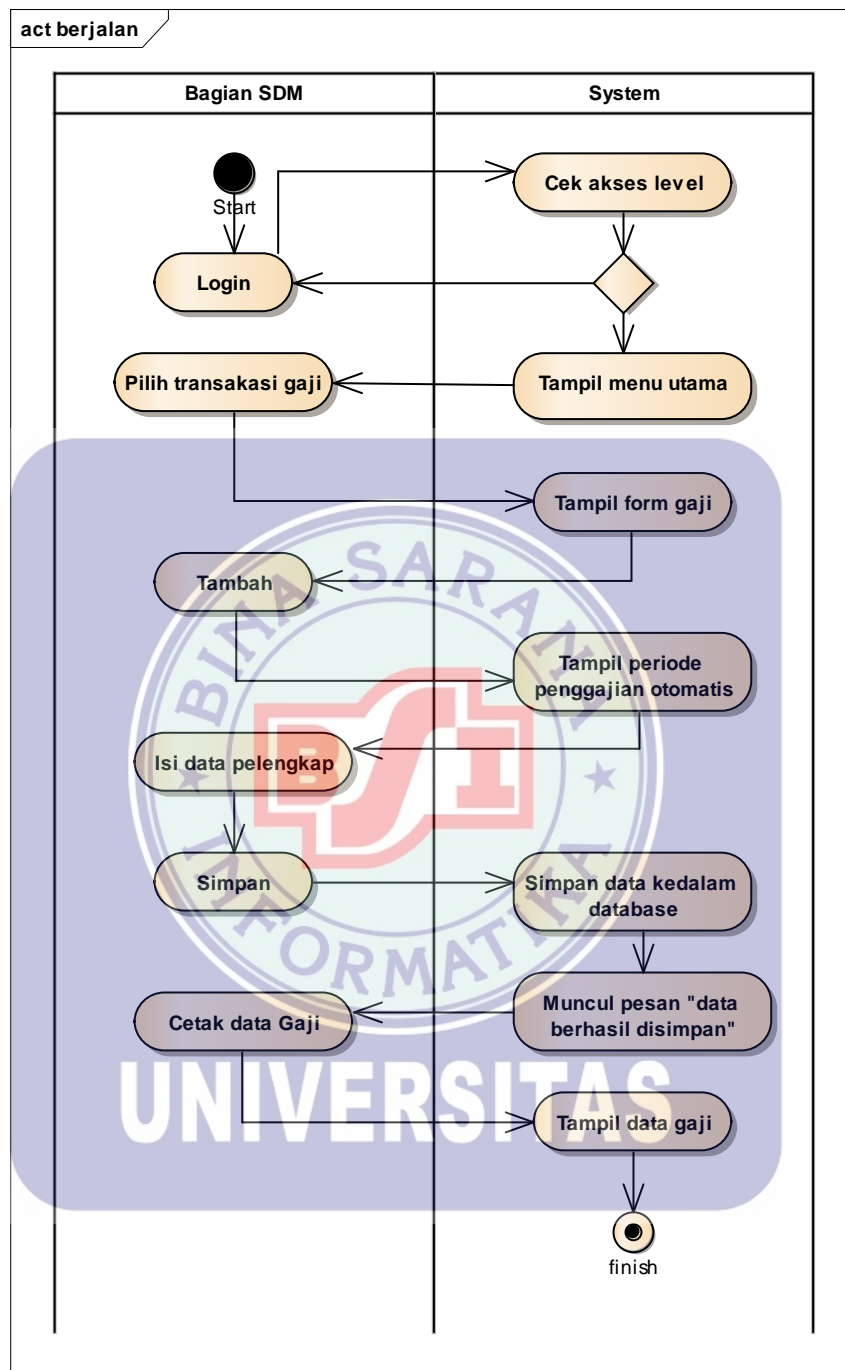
act berjalan

Bagian SDM

System

Start

Cek akses level

Login

Pilih transaksi gaji

Tampil menu utama

Tampil form gaji

Tambah

Tampil periode penggajian otomatis

Isi data pelengkap

Simpan

Simpan data kedalam database

Cetak data Gaji

Muncul pesan "data berhasil disimpan"

Tampil data gaji

finish

BINA SARANA INFORMATIKA

UNIVERSITAS